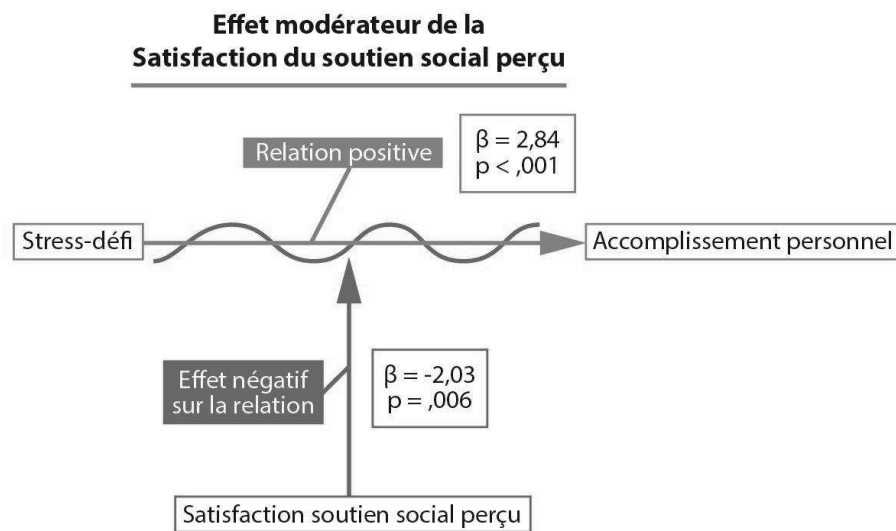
Effet modérateur de la
Satisfaction du soutien social perçu

Relation positive

$\beta = 2,84$
$p < ,001$

Stress-défi

Accomplissement personnel

Effet négatif sur la relation

$\beta = -2,03$
$p = ,006$

Satisfaction soutien social perçu